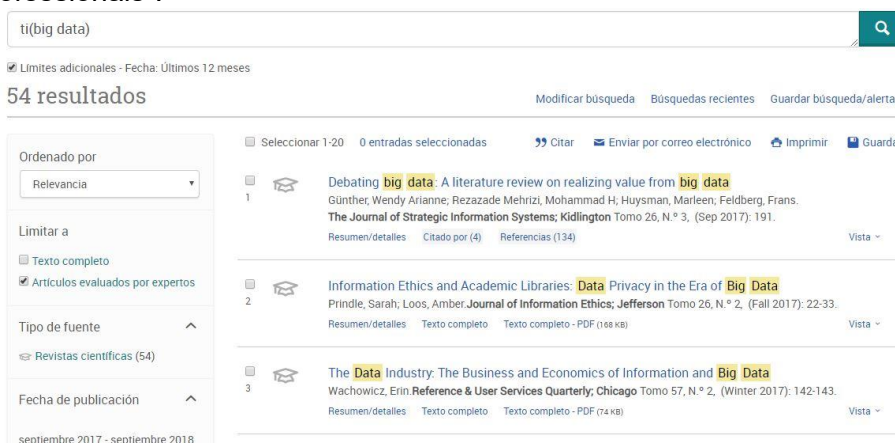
seleccionals :

ti(big data)

Límites adicionales - Fecha: Últimos 12 meses

54 resultados

Modificar búsqueda   Búsquedas recientes   Guardar búsqueda/alerta

Ordenado por

Relevancia

Limitar a

Texto completo

Artículos evaluados por expertos

Tipo de fuente

Revistas científicas (54)

Fecha de publicación

septiembre 2017 - septiembre 2018

Seleccionar 1-20   0 entradas seleccionadas   Citar   Enviar por correo electrónico   Imprimir   Guardar

1 Debating big data: A literature review on realizing value from big data
Günther, Wendy Arianne; Rezazade Mehrizi, Mohammad H; Huysman, Marleen; Feldberg, Frans.
The Journal of Strategic Information Systems; Kidlington Tomo 26, N.º 3, (Sep 2017): 191.
Resumen/detalles   Citado por (4)   Referencias (134)   Vista

2 Information Ethics and Academic Libraries: Data Privacy in the Era of Big Data
Prindle, Sarah; Loos, Amber.Journal of Information Ethics; Jefferson Tomo 26, N.º 2, (Fall 2017): 22-33.
Resumen/detalles   Texto completo   Texto completo - PDF (168 KB)   Vista

3 The Data Industry: The Business and Economics of Information and Big Data
Wachowicz, Erin.Reference & User Services Quarterly; Chicago Tomo 57, N.º 2, (Winter 2017): 142-143.
Resumen/detalles   Texto completo   Texto completo - PDF (74 KB)   Vista